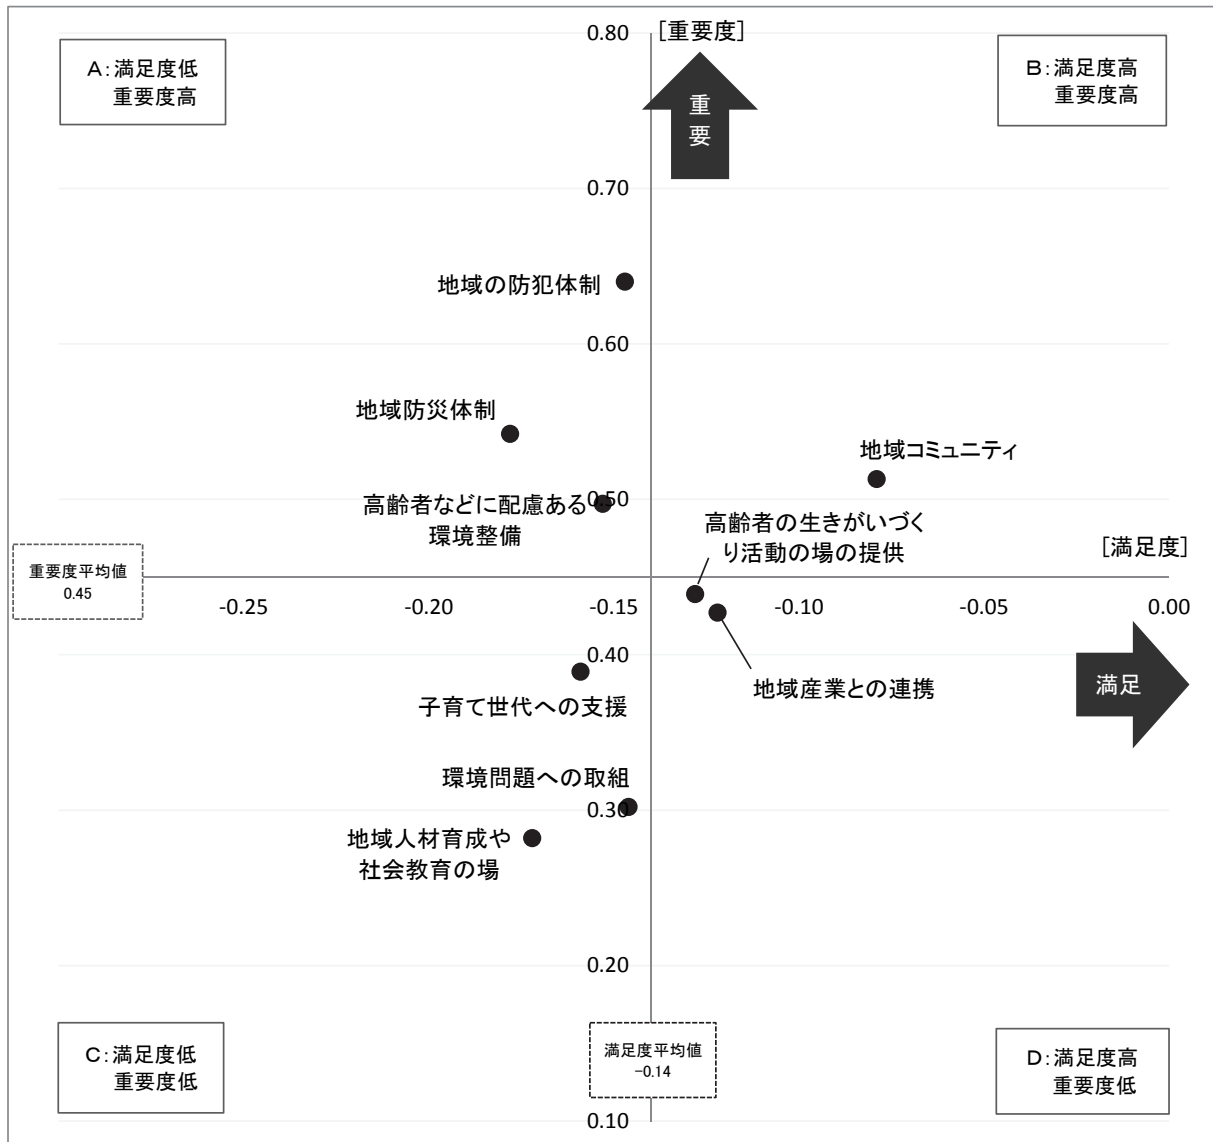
A:満足度低
重要度高

0.80
[重要度]

重要

B:満足度高
重要度高

0.70

地域の防犯体制

0.60

地域防災体制

地域コミュニティ

高齢者などに配慮ある環境整備

0.50

高齢者の生きがいづくり活動の場の提供

[満足度]

重要度平均値
0.45

-0.25
-0.20
-0.15
-0.10
-0.05
0.00

0.40

子育て世代への支援

地域産業との連携

満足

環境問題への取組

0.30

地域人材育成や社会教育の場

0.20

C:満足度低
重要度低

満足度平均値
−0.14

D:満足度高
重要度低

0.10